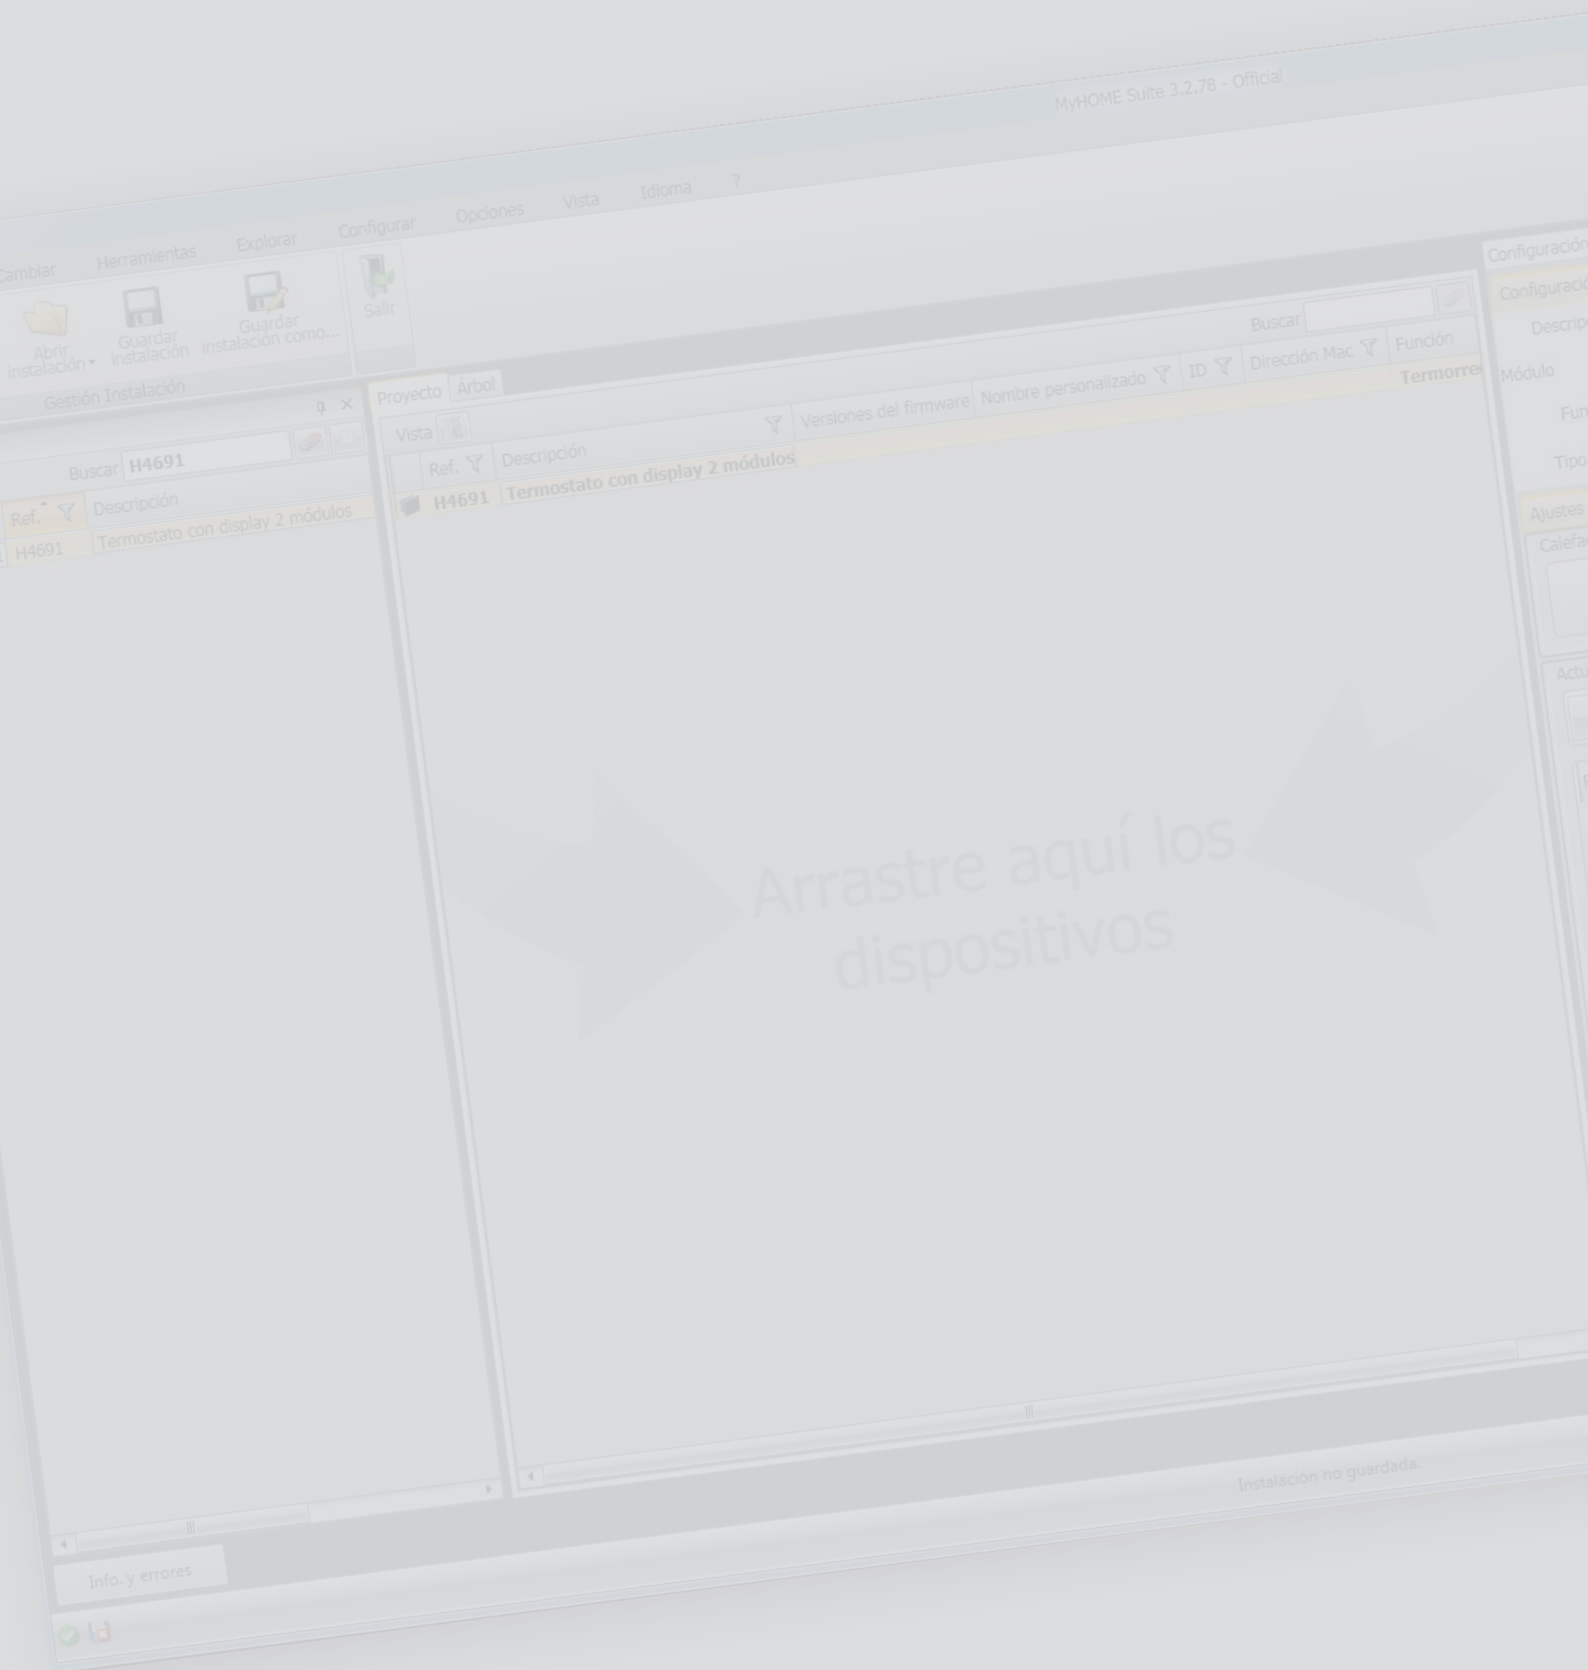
MyHOME Suite 3.2.78 - Official

Cambiar Herramientas Explorar Configurar Opciones Vista Idioma ?

Abrir instalación Guardar instalación Guardar instalación como... Salir

Gestión Instalación

Buscar H4691

| Ref. | Descripción |
|---|---|
| H4691 | Termostato con display 2 módulos |

Proyecto Árbol

Vista

Buscar

| Ref. | Descripción | Versiones del firmware | Nombre personalizado | ID | Dirección Mac | Función |
|---|---|---|---|---|---|---|
| H4691 | Termostato con display 2 módulos | | | | | Termorre |

Arrastre aquí los dispositivos

Configuración
Configuració
Descrip
Módulo
Fun
Tipo
Ajustes
Calefa
Actu

Info. y errores

Instalación no guardada.